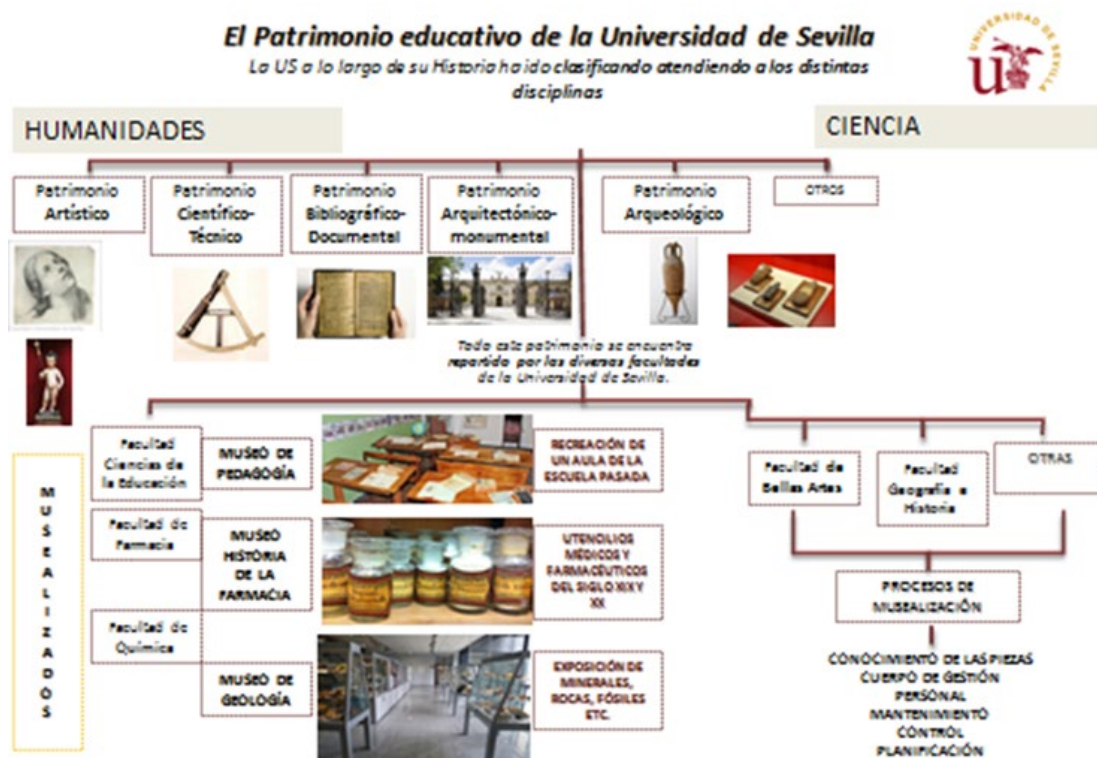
El Patrimonio educativo de la Universidad de Sevilla

La US a lo largo de su Historia ha ido clasificando atendiendo a los distintas disciplinas

UNIVERSIDAD DE SEVILLA

HUMANIDADES

CIENCIA

Patrimonio Artístico

Patrimonio Científico-Técnico

Patrimonio Bibliográfico-Documental

Patrimonio Arquitectónico-monumental

Patrimonio Arqueológico

OTROS

Todo este patrimonio se encuentra repartido por las diversas facultades de la Universidad de Sevilla.

MUSEALIZADOS

Facultad Ciencias de la Educación

MUSEO DE PEDAGOGÍA

RECREACIÓN DE UN AULA DE LA ESCUELA PASADA

Facultad de Farmacia

MUSEO HISTORIA DE LA FARMACIA

UTENCILIOS MÉDICOS Y FARMACÉUTICOS DEL SIGLO XIX Y XX

Facultad de Química

MUSEO DE GEOLOGÍA

EXPOSICIÓN DE MINERALES, ROCAS, FÓSILES ETC.

Facultad de Bellas Artes

Facultad Geografía e Historia

OTRAS

PROCESOS DE MUSEALIZACIÓN

CONOCIMIENTO DE LAS PIEZAS
CUERPO DE GESTIÓN
PERSONAL
MANTENIMIENTO
CONTROL
PLANIFICACIÓN